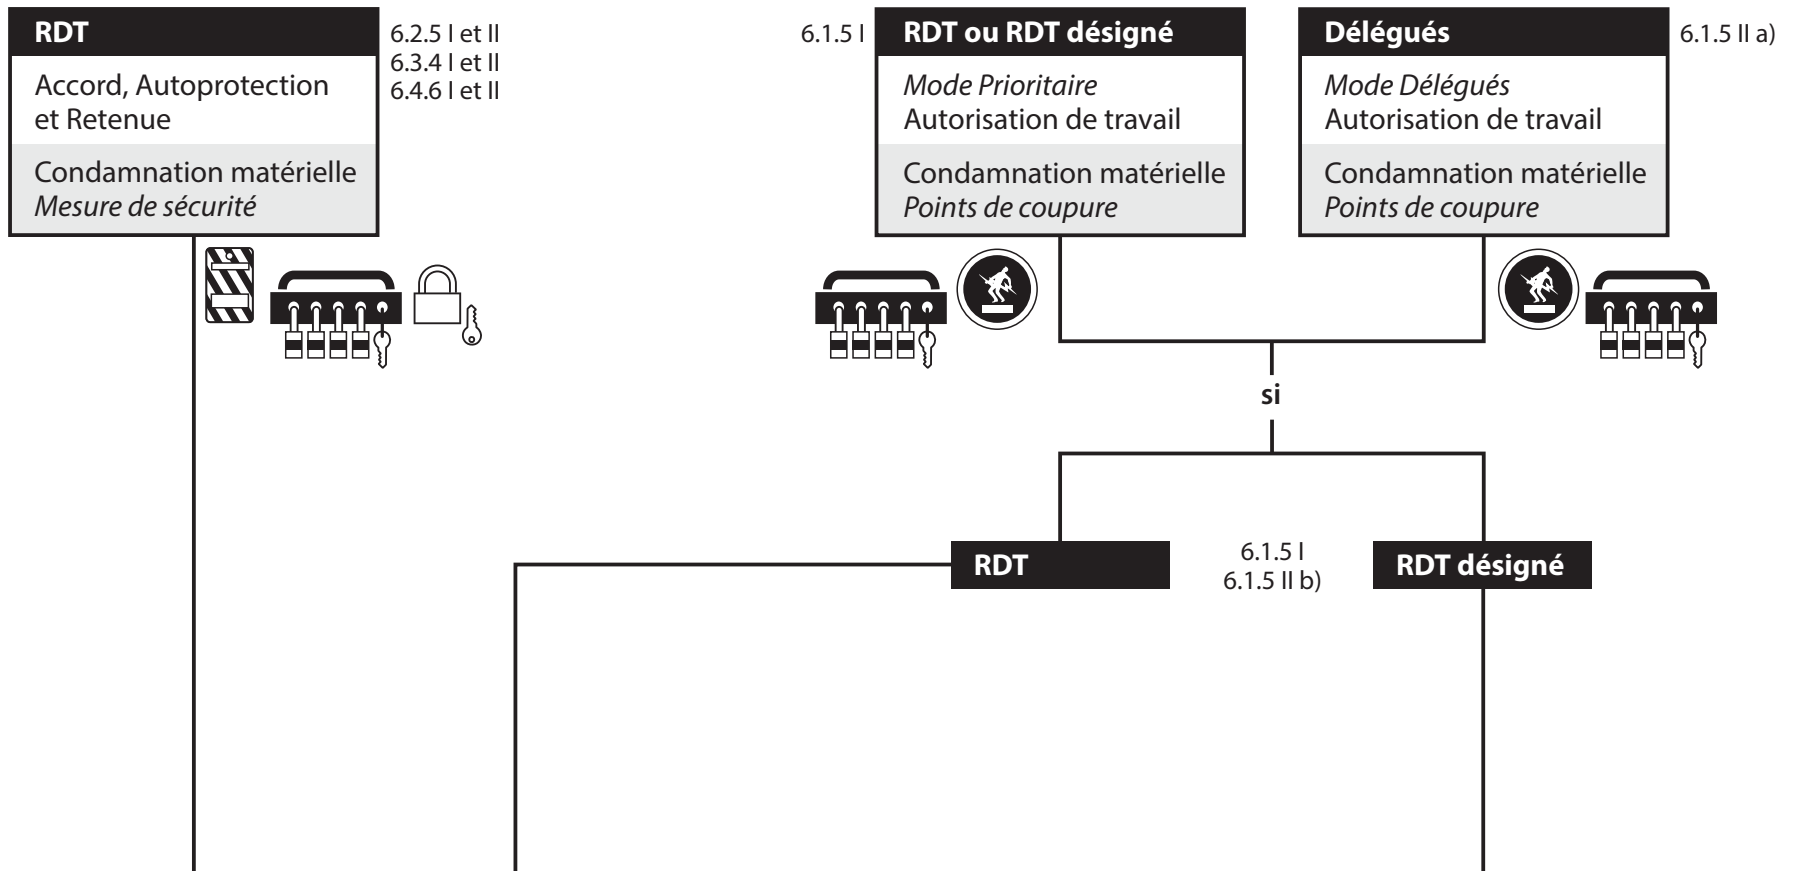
RDT

Accord, Autoprotection et Retenue

Condamnation matérielle
Mesure de sécurité

6.2.5 I et II
6.3.4 I et II
6.4.6 I et II

6.1.5 I

RDT ou RDT désigné

Mode Prioritaire
Autorisation de travail

Condamnation matérielle
Points de coupure

Délégués

Mode Délégués
Autorisation de travail

Condamnation matérielle
Points de coupure

6.1.5 II a)

si

RDT

6.1.5 I
6.1.5 II b)

RDT désigné